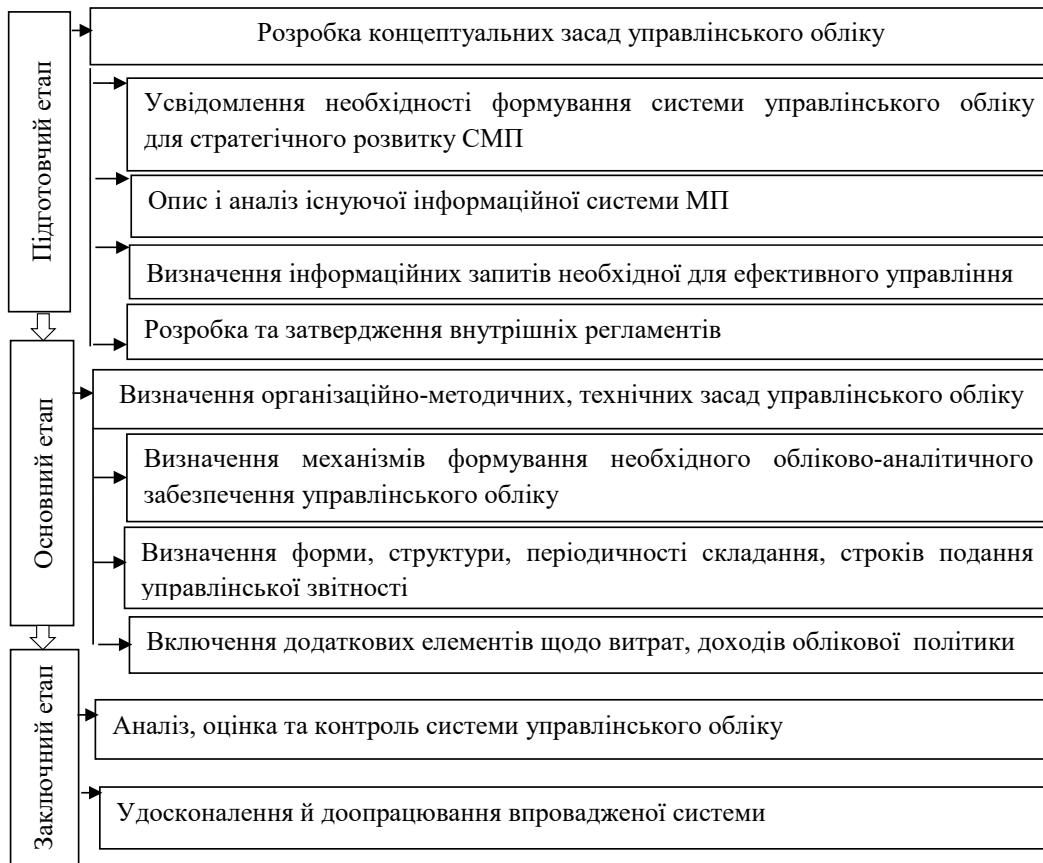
Підготовчий етап

Розробка концептуальних засад управлінського обліку

Усвідомлення необхідності формування системи управлінського обліку для стратегічного розвитку СМП

Опис і аналіз існуючої інформаційної системи МП

Визначення інформаційних запитів необхідної для ефективного управління

Розробка та затвердження внутрішніх регламентів

Основний етап

Визначення організаційно-методичних, технічних засад управлінського обліку

Визначення механізмів формування необхідного обліково-аналітичного забезпечення управлінського обліку

Визначення форми, структури, періодичності складання, строків подання управлінської звітності

Включення додаткових елементів щодо витрат, доходів облікової політики

Заключний етап

Аналіз, оцінка та контроль системи управлінського обліку

Удосконалення й доопрацювання впровадженої системи